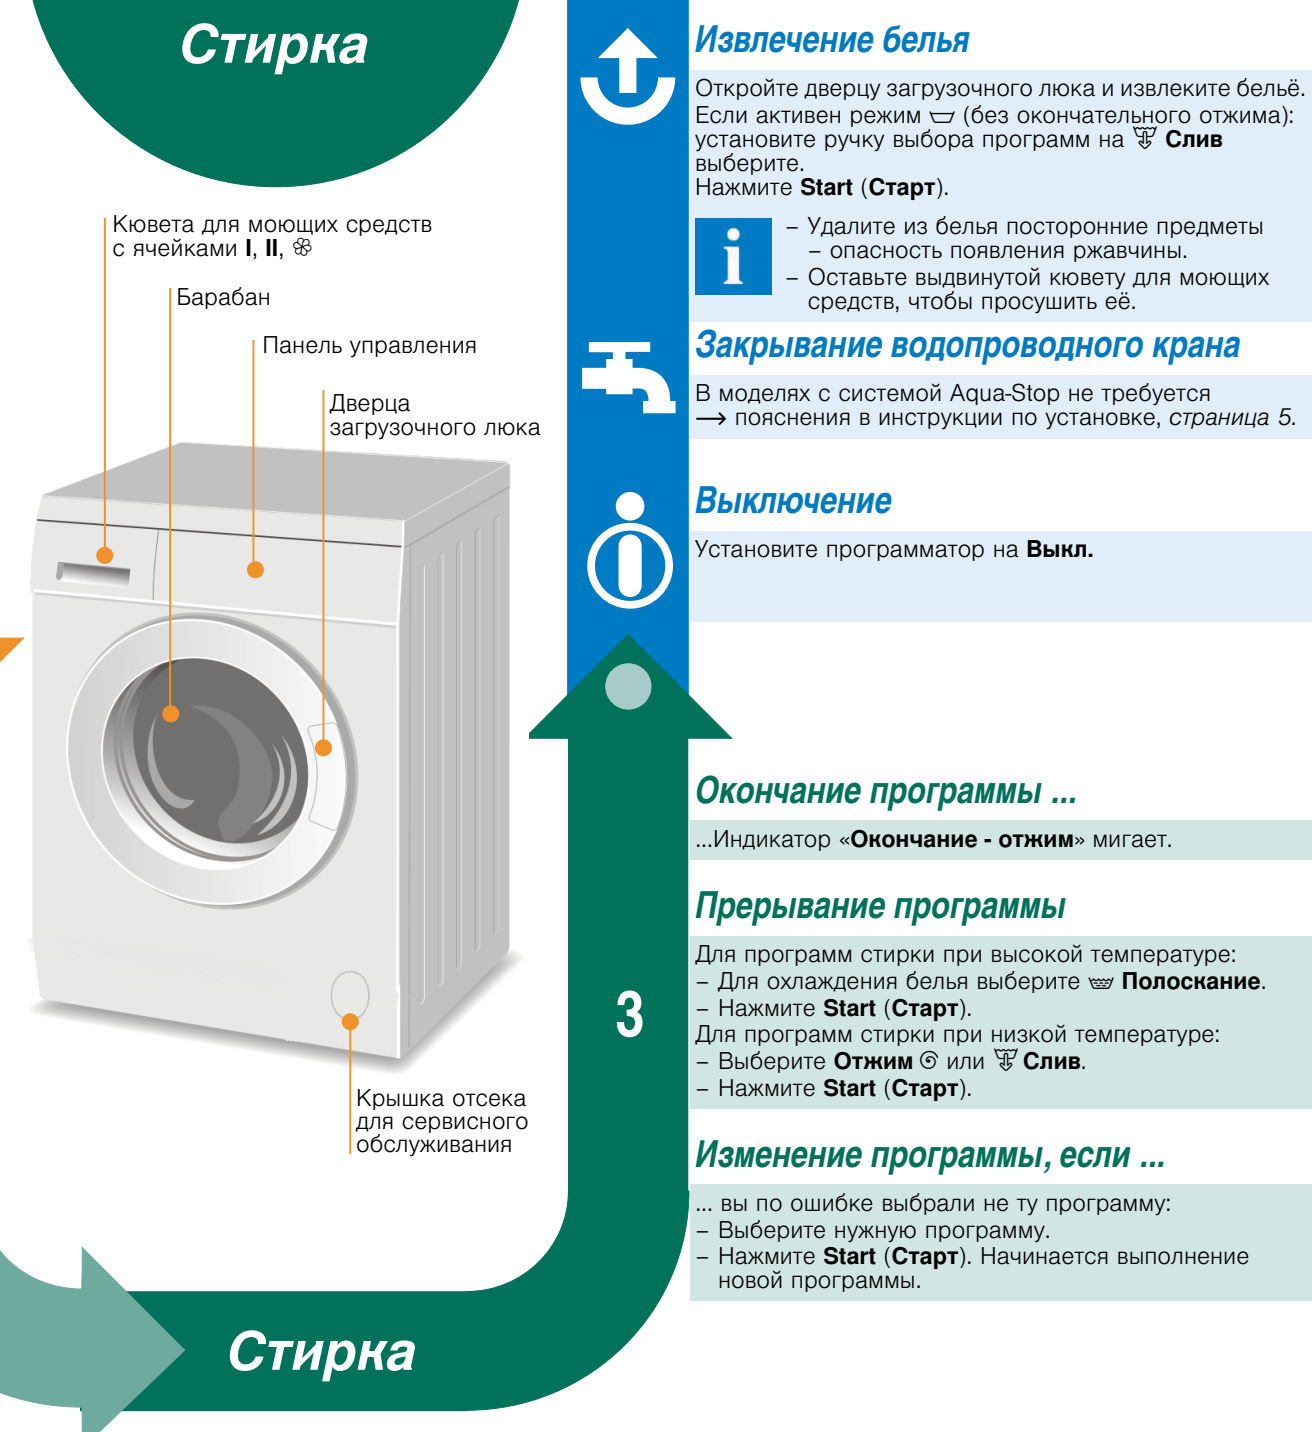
Стирка

Кювета для моющих средств с ячейками **I**, **II**, ❀

Барабан

Панель управления

Дверца загрузочного люка

Крышка отсека для сервисного обслуживания

Извлечение белья

Откройте дверцу загрузочного люка и извлеките бельё. Если активен режим ⌴ (без окончательного отжима): установите ручку выбора программ на **Слив** выберите.
Нажмите **Start** (**Старт**).

i

– Удалите из белья посторонние предметы – опасность появления ржавчины.
– Оставьте выдвинутой кювету для моющих средств, чтобы просушить её.

Закрывание водопроводного крана

В моделях с системой Aqua-Stop не требуется ⟶ пояснения в инструкции по установке, *страница 5.*

Выключение

Установите программатор на **Выкл.**

Окончание программы ...

...Индикатор «**Окончание - отжим**» мигает.

Прерывание программы

Для программ стирки при высокой температуре:
– Для охлаждения белья выберите **Полоскание**.
– Нажмите **Start** (**Старт**).
Для программ стирки при низкой температуре:
– Выберите **Отжим** или **Слив**.
– Нажмите **Start** (**Старт**).

3

Изменение программы, если ...

... вы по ошибке выбрали не ту программу:
– Выберите нужную программу.
– Нажмите **Start** (**Старт**). Начинается выполнение новой программы.

Стирка